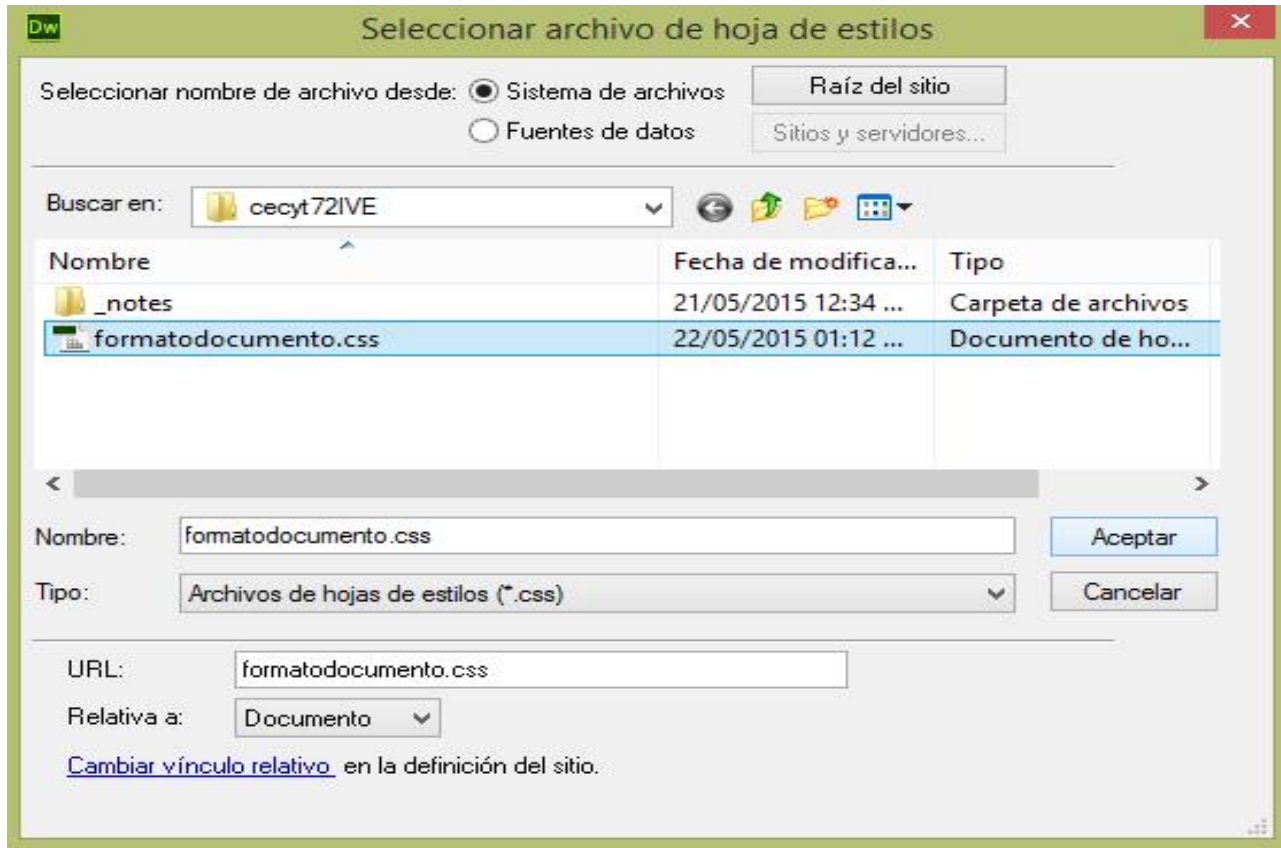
Dw Seleccionar archivo de hoja de estilos ×

Seleccionar nombre de archivo desde: Sistema de archivos
Fuentes de datos

Raíz del sitio
Sitios y servidores...

Buscar en: cecyt72IVE

| Nombre | Fecha de modifica... | Tipo |
|---|---|---|
| _notes | 21/05/2015 12:34 ... | Carpeta de archivos |
| formatodocumento.css | 22/05/2015 01:12 ... | Documento de ho... |

Nombre: formatodocumento.css
Aceptar

Tipo: Archivos de hojas de estilos (*.css)
Cancelar

URL: formatodocumento.css

Relativa a: Documento

Cambiar vínculo relativo en la definición del sitio.